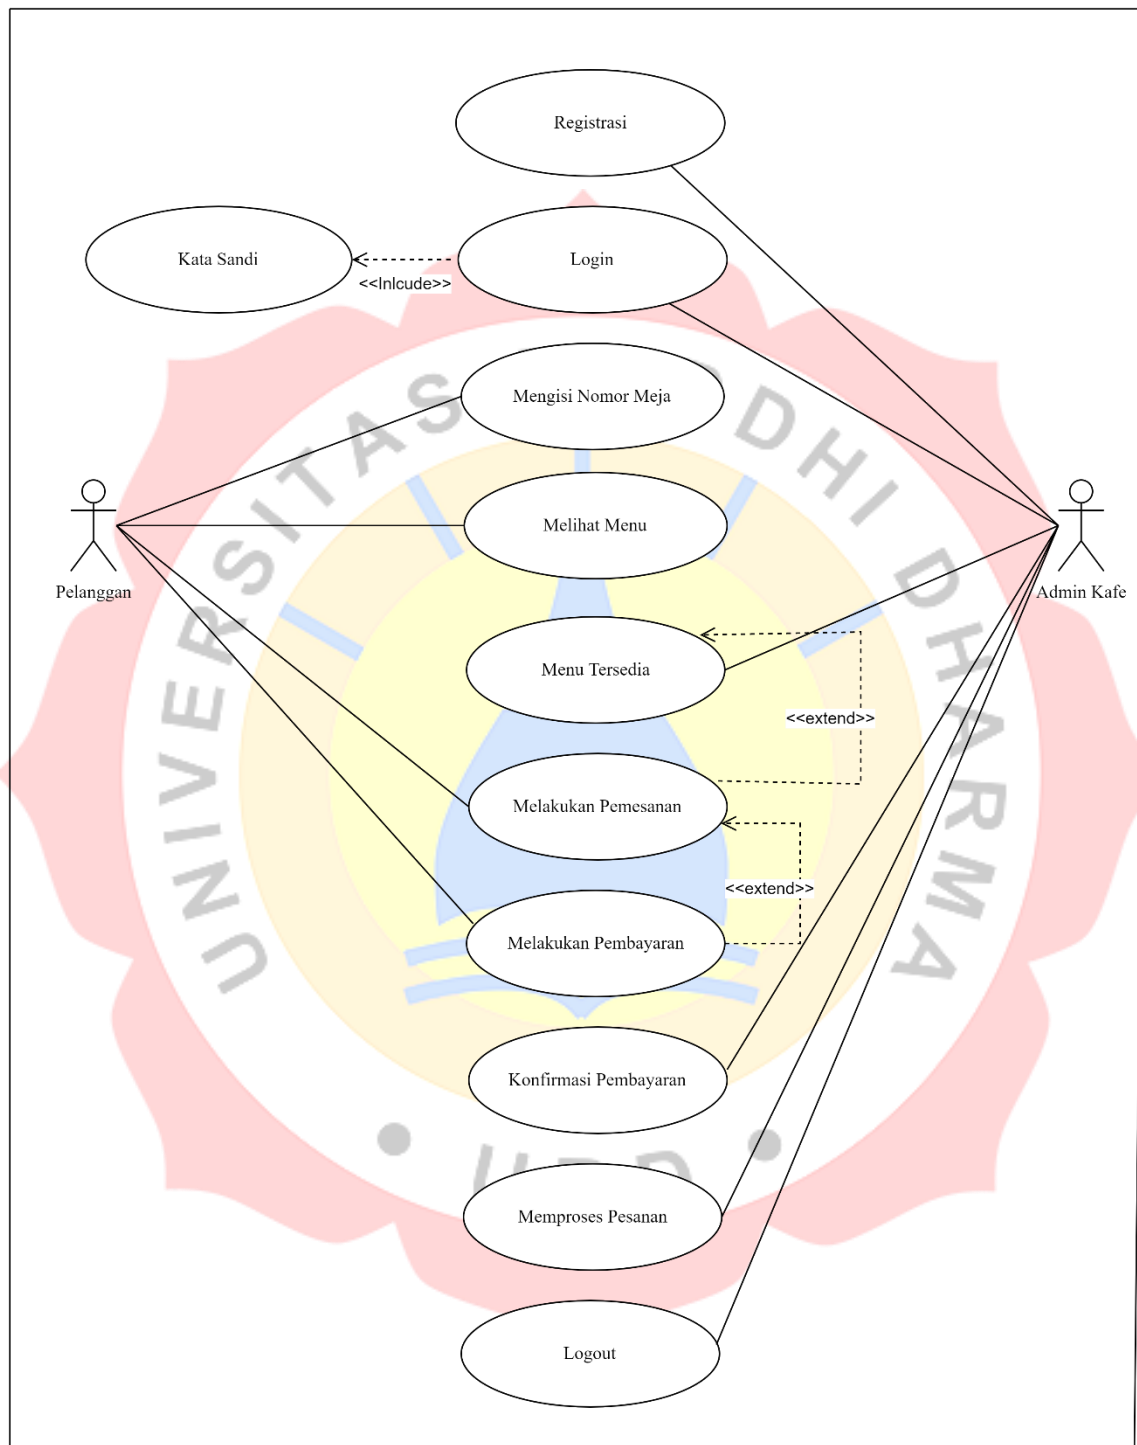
Registrasi

Kata Sandi

Login

<<Inlcude>>

Mengisi Nomor Meja

Melihat Menu

Pelanggan

Admin Kafe

Menu Tersedia

<<extend>>

Melakukan Pemesanan

<<extend>>

Melakukan Pembayaran

Konfirmasi Pembayaran

Memproses Pesanan

Logout

UNIVERSITAS BUDHI DHARMA